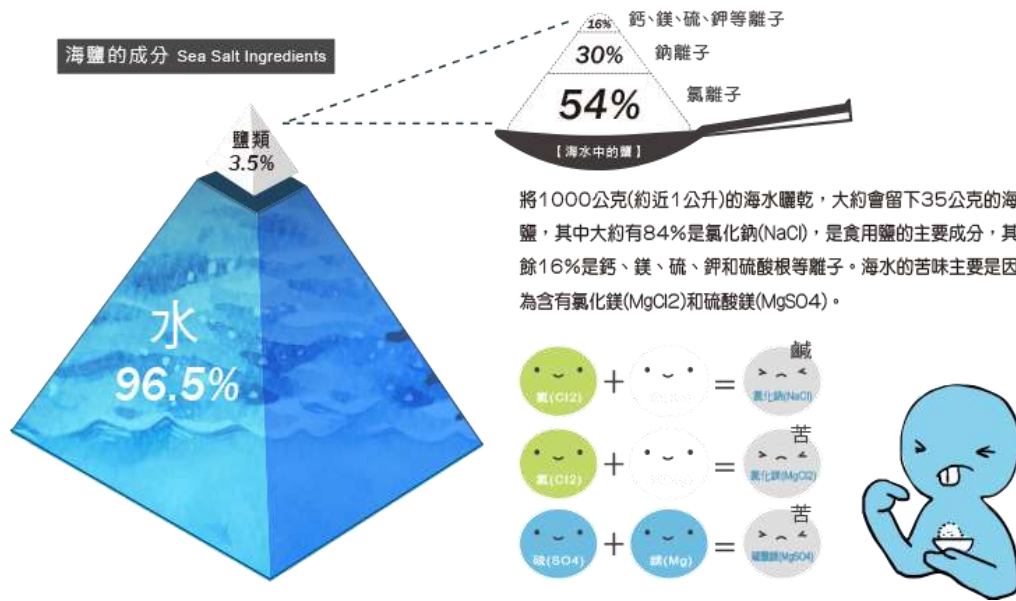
海鹽的成分 Sea Salt Ingredients

鹽類
3.5%

水
96.5%

16% 鈣、鎂、硫、鉀等離子
30% 鈉離子
54% 氯離子
【海水中的鹽】

將1000公克(約近1公升)的海水曬乾，大約會留下35公克的海鹽，其中大約有84%是氯化鈉(NaCl)，是食用鹽的主要成分，其餘16%是鈣、鎂、硫、鉀和硫酸根等離子。海水的苦味主要是因為含有氯化鎂(MgCl2)和硫酸鎂(MgSO4)。

氯(Cl2) + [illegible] = 氯化鈉(NaCl) 鹹
氯(Cl2) + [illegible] = 氯化鎂(MgCl2) 苦
硫(SO4) + 鎂(Mg) = 硫酸鎂(MgSO4) 苦